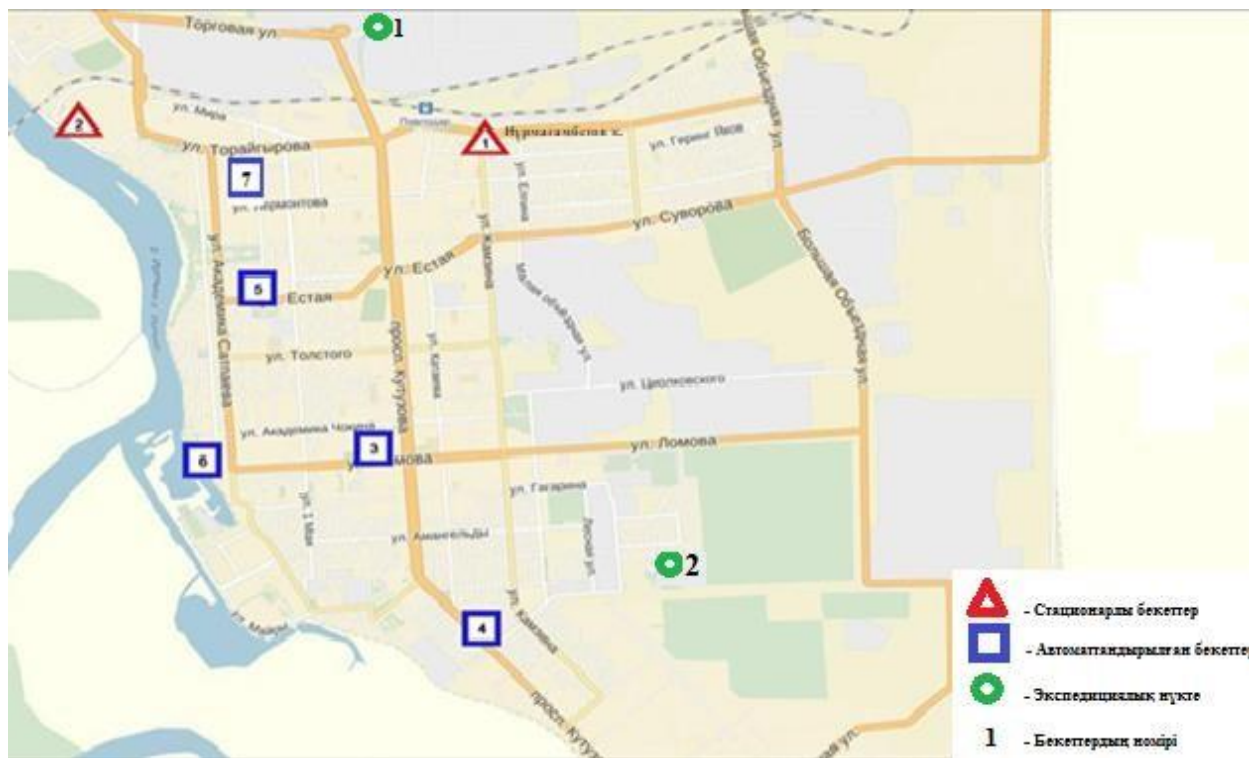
Торговая ул.
1
ул. Мира
2
Нурмагамбетова к.
1
ул. Торайгырова
ул. Героев Truda
7
ул. Лермонтова
ул. Естая
ул. Суворова
Малая объездная ул.
5
Естая
ул. Академика Сатпаева
просп. Кутузова
ул. Толстого
ул. Катаева
ул. Циолковского
ул. Академика Чокина
3
6
ул. Ломова
ул. Ломова
ул. Гагарина
ул. 1 Мая
ул. Амангельды
Лесная ул.
2
Большая Объездная ул.
4
ул. Камзина
просп. Кутузова
ул. Майры
- Стационарлы бекеттер
- Автоматтандырылған бекеттер
- Экспедициялық нүкте
1 - Бекеттердың номірі